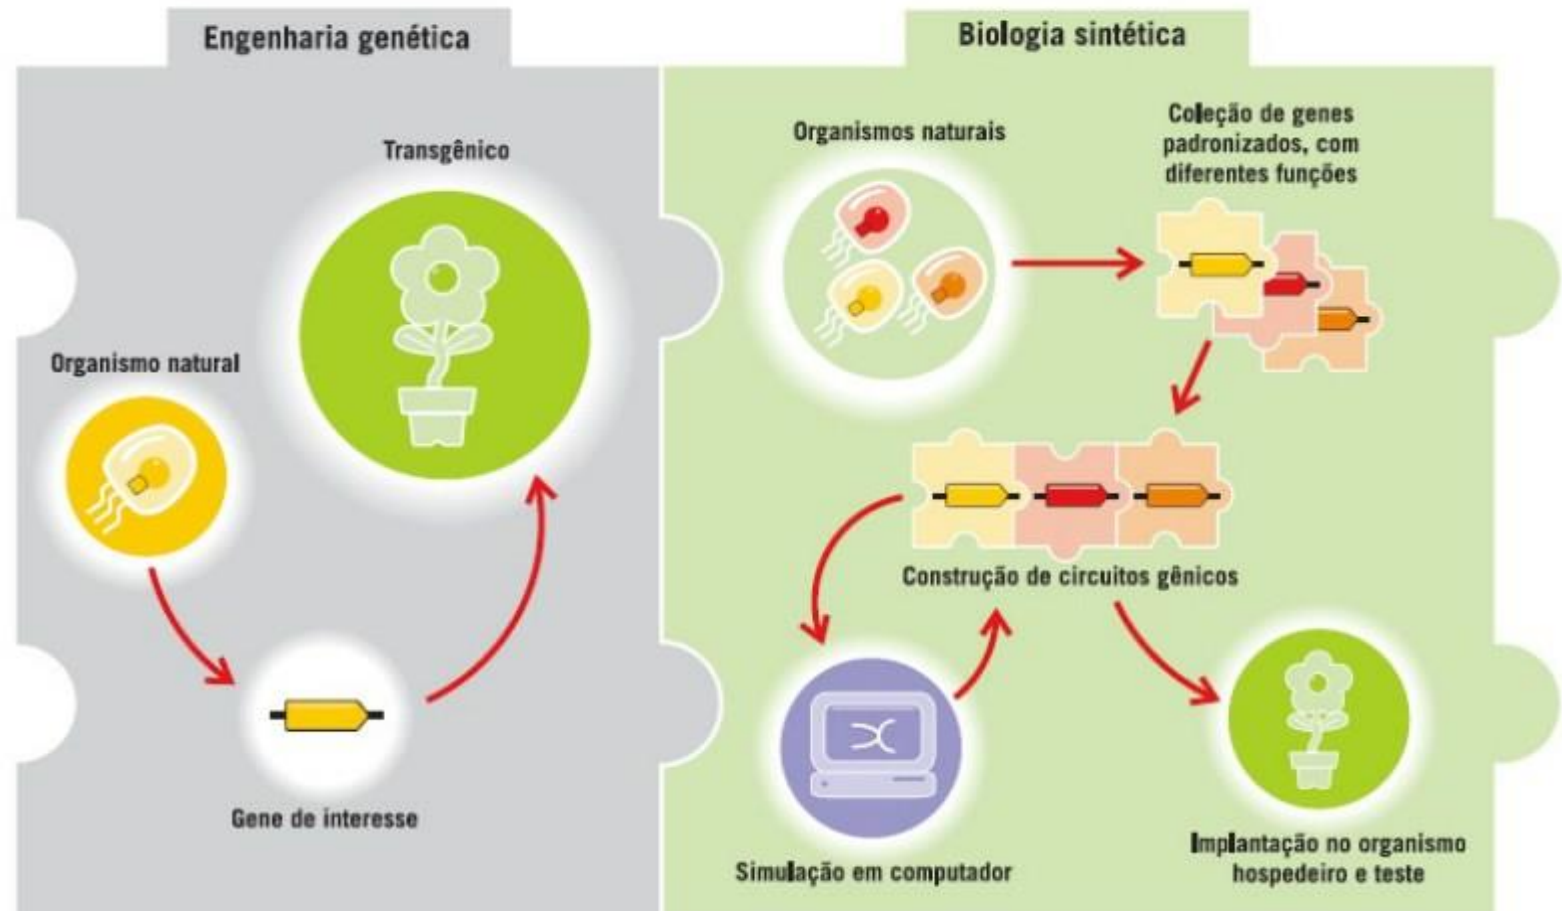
Engenharia genética

Transgênico

Organismo natural

Gene de interesse

Biologia sintética

Organismos naturais

Coleção de genes padronizados, com diferentes funções

Construção de circuitos gênicos

Simulação em computador

Implantação no organismo hospedeiro e teste